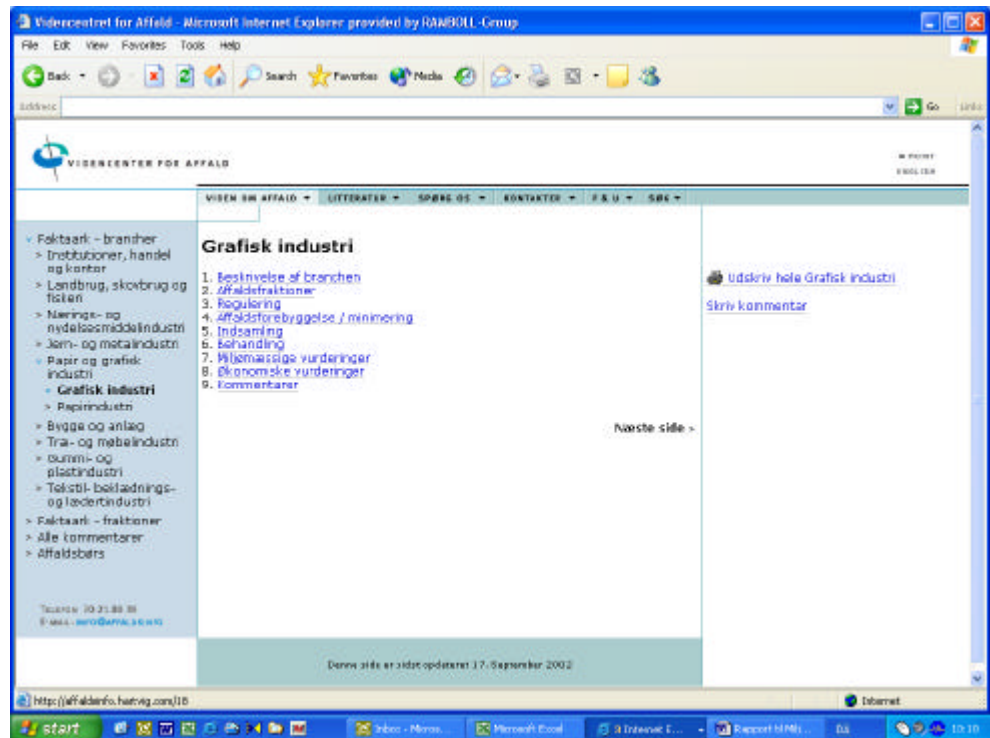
Videncentret for Affald - Microsoft Internet Explorer provided by RAMBØLL-Group

File Edit View Favorites Tools Help

Back Search Favorites Media

Address Go Links

VIDENCENTER FOR AFFALD

» FORSIDE
ENGLISH

VIDEN OM AFFALD ▾ LITTERATUR ▾ SPØRG OS ▾ KONTAKTER ▾ F&U ▾ SØG ▾

- Faktaark – brancher
- Institutioner, handel og kontor
- Landbrug, skovbrug og fiskeri
- Nærings- og nydelsesmiddelindustri
- Jern- og metalindustri
- Papir og grafisk industri
- Grafisk industri
- Papirindustri
- Bygge og anlæg
- Træ- og møbelindustri
- Gummi- og plastindustri
- Tekstil- beklædnings- og læderindustri
- Faktaark – fraktioner
- Alle kommentarer
- Affaldsbørs

TELEFON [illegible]
E-MAIL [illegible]

Grafisk industri

1. Beskrivelse af branchen
2. Affaldsfraktioner
3. Regulering
4. Affaldsforebyggelse / minimering
5. Indsamling
6. Behandling
7. Miljømæssige vurderinger
8. Økonomiske vurderinger
9. Kommentarer

Næste side ›

Udskriv hele Grafisk industri

Skriv kommentar

Denne side er sidst opdateret 17. September 2002

http://affaldsinfo.hartvig.com/18

Internet

start Inbox - Micros... Microsoft Excel 3 Internet E... Rapport til Mil... DA 10:10